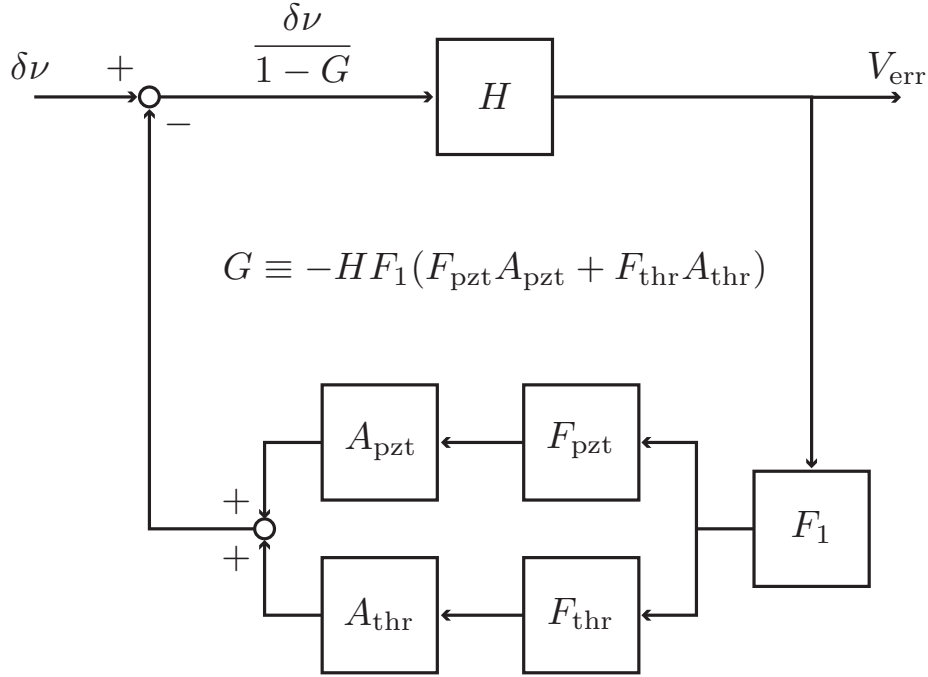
$\delta\nu$ $+$ $\frac{\delta\nu}{1-G}$ $H$ $V_{\text{err}}$

$-$

$G \equiv -HF_1(F_{\text{pzt}}A_{\text{pzt}} + F_{\text{thr}}A_{\text{thr}})$

$A_{\text{pzt}}$ $F_{\text{pzt}}$

$+$

$+$

$F_1$

$A_{\text{thr}}$ $F_{\text{thr}}$